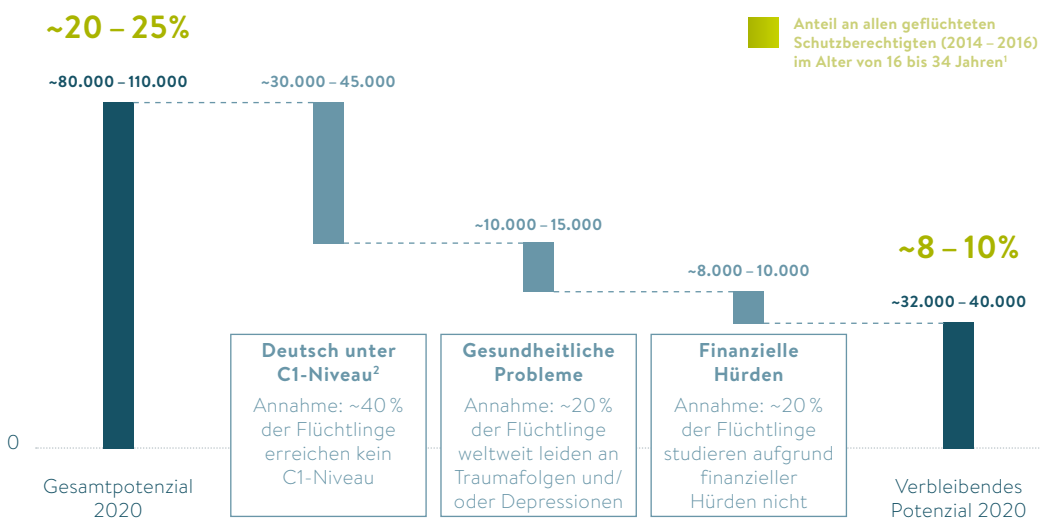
~20 – 25%

Anteil an allen geflüchteten Schutzberechtigten (2014 – 2016) im Alter von 16 bis 34 Jahren¹

~80.000 – 110.000

~30.000 – 45.000

~10.000 – 15.000

~8.000 – 10.000

~8 – 10%

~32.000 – 40.000

0

Gesamtpotenzial 2020

Deutsch unter C1-Niveau²
Annahme: ~40 % der Flüchtlinge erreichen kein C1-Niveau

Gesundheitliche Probleme
Annahme: ~20 % der Flüchtlinge weltweit leiden an Traumafolgen und/ oder Depressionen

Finanzielle Hürden
Annahme: ~20 % der Flüchtlinge studieren aufgrund finanzieller Hürden nicht

Verbleibendes Potenzial 2020